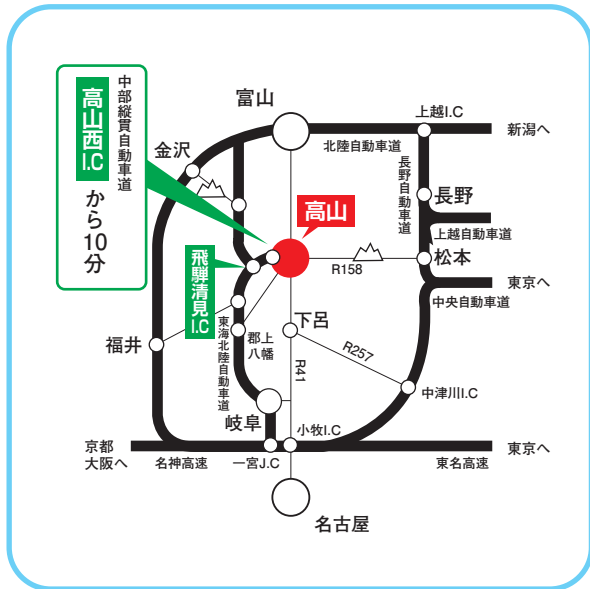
中部縦貫自動車道

高山西I.C

から10分

富山

上越I.C

新潟へ

金沢

北陸自動車道

長野自動車道

長野

高山

上越自動車道

飛騨清見I.C

R158

松本

東京へ

中央自動車道

東海北陸自動車道

郡上八幡

下呂

福井

R257

R41

中津川I.C

岐阜

小牧I.C

京都
大阪へ

名神高速

一宮J.C

東京へ

東名高速

名古屋